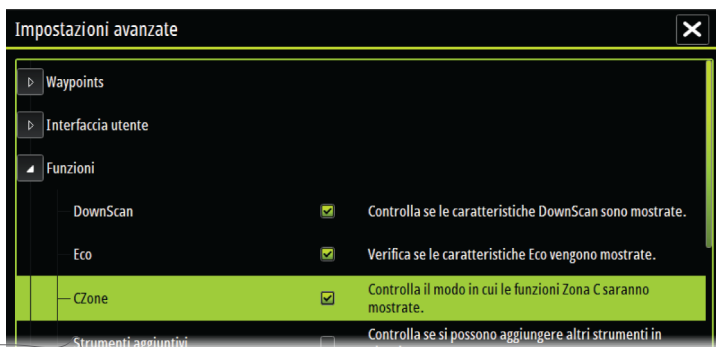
Impostazioni avanzate

Waypoints

Interfaccia utente

Funzioni

DownScan
Controlla se le caratteristiche DownScan sono mostrate.

Eco
Verifica se le caratteristiche Eco vengono mostrate.

CZone
Controlla il modo in cui le funzioni Zona C saranno mostrate.

Strumenti aggiuntivi
Controlla se si possono aggiungere altri strumenti in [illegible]